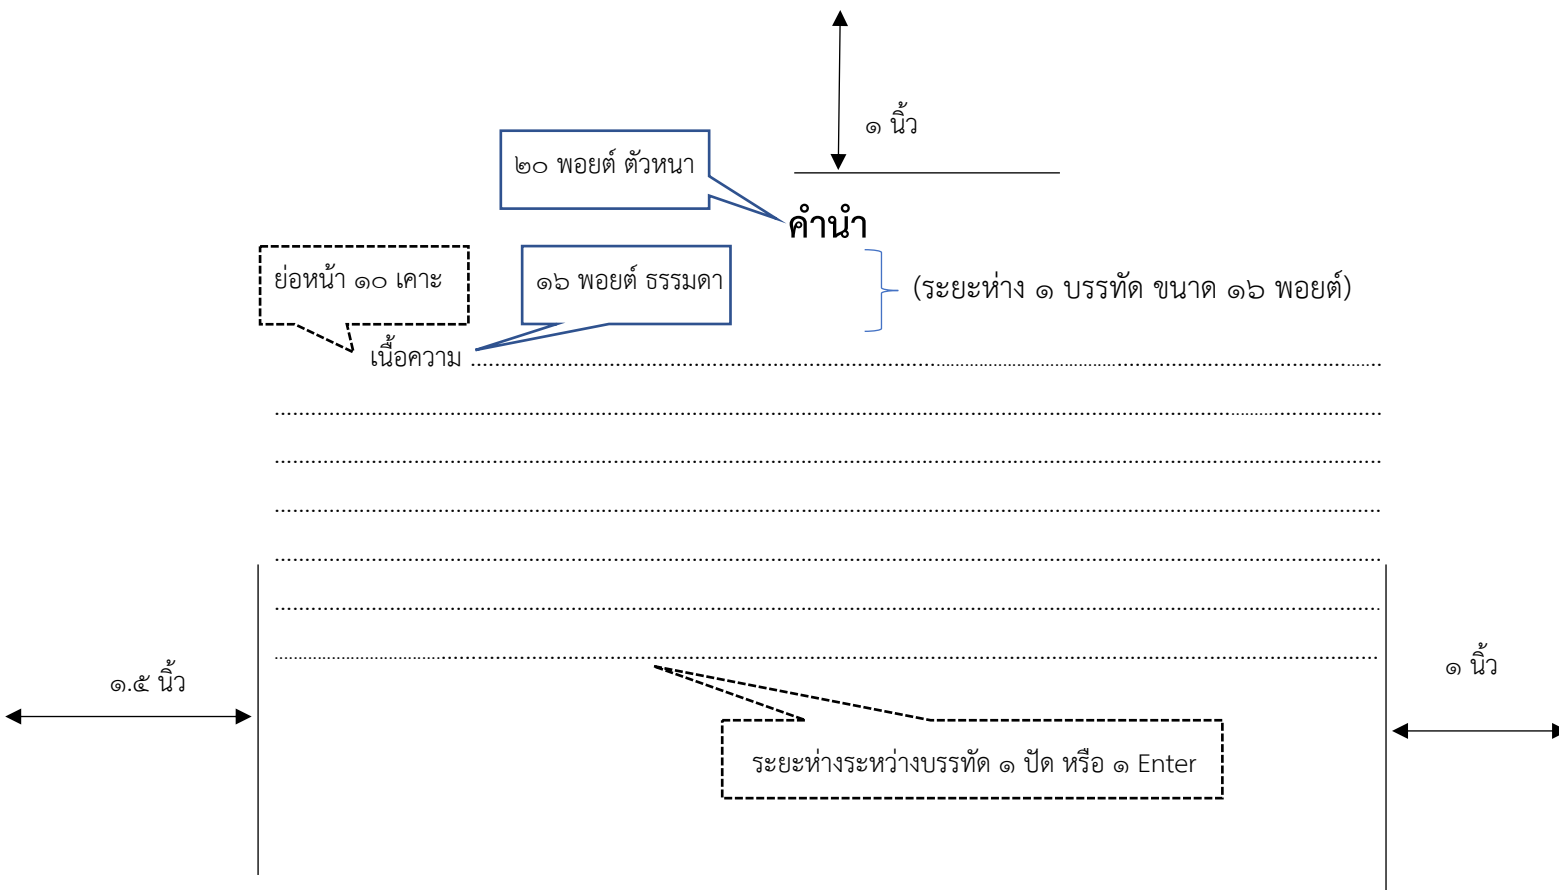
๑ นิ้ว

๒๐ พอยต์ ตัวหนา

คำนำ

ย่อหน้า ๑๐ เคาะ

๑๖ พอยต์ ธรรมดา

(ระยะห่าง ๑ บรรทัด ขนาด ๑๖ พอยต์)

เนื้อความ ..........................................................................................................................

..........................................................................................................................

..........................................................................................................................

..........................................................................................................................

..........................................................................................................................

..........................................................................................................................

..........................................................................................................................

๑.๕ นิ้ว

๑ นิ้ว

ระยะห่างระหว่างบรรทัด ๑ ปัด หรือ ๑ Enter